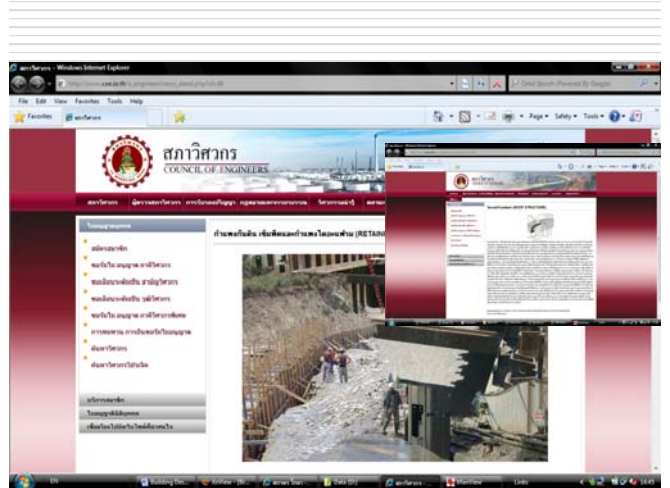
สภาวิศวกร - Windows Internet Explorer

File Edit View Favorites Tools Help

Favorites

สภาวิศวกร
COUNCIL OF ENGINEERS

กำแพงกันดิน เข็มพืดและกำแพงไดอะแฟรม (RETAIN

Soil Nail Wall (RIGHT STRUCTURE)

EN

Links